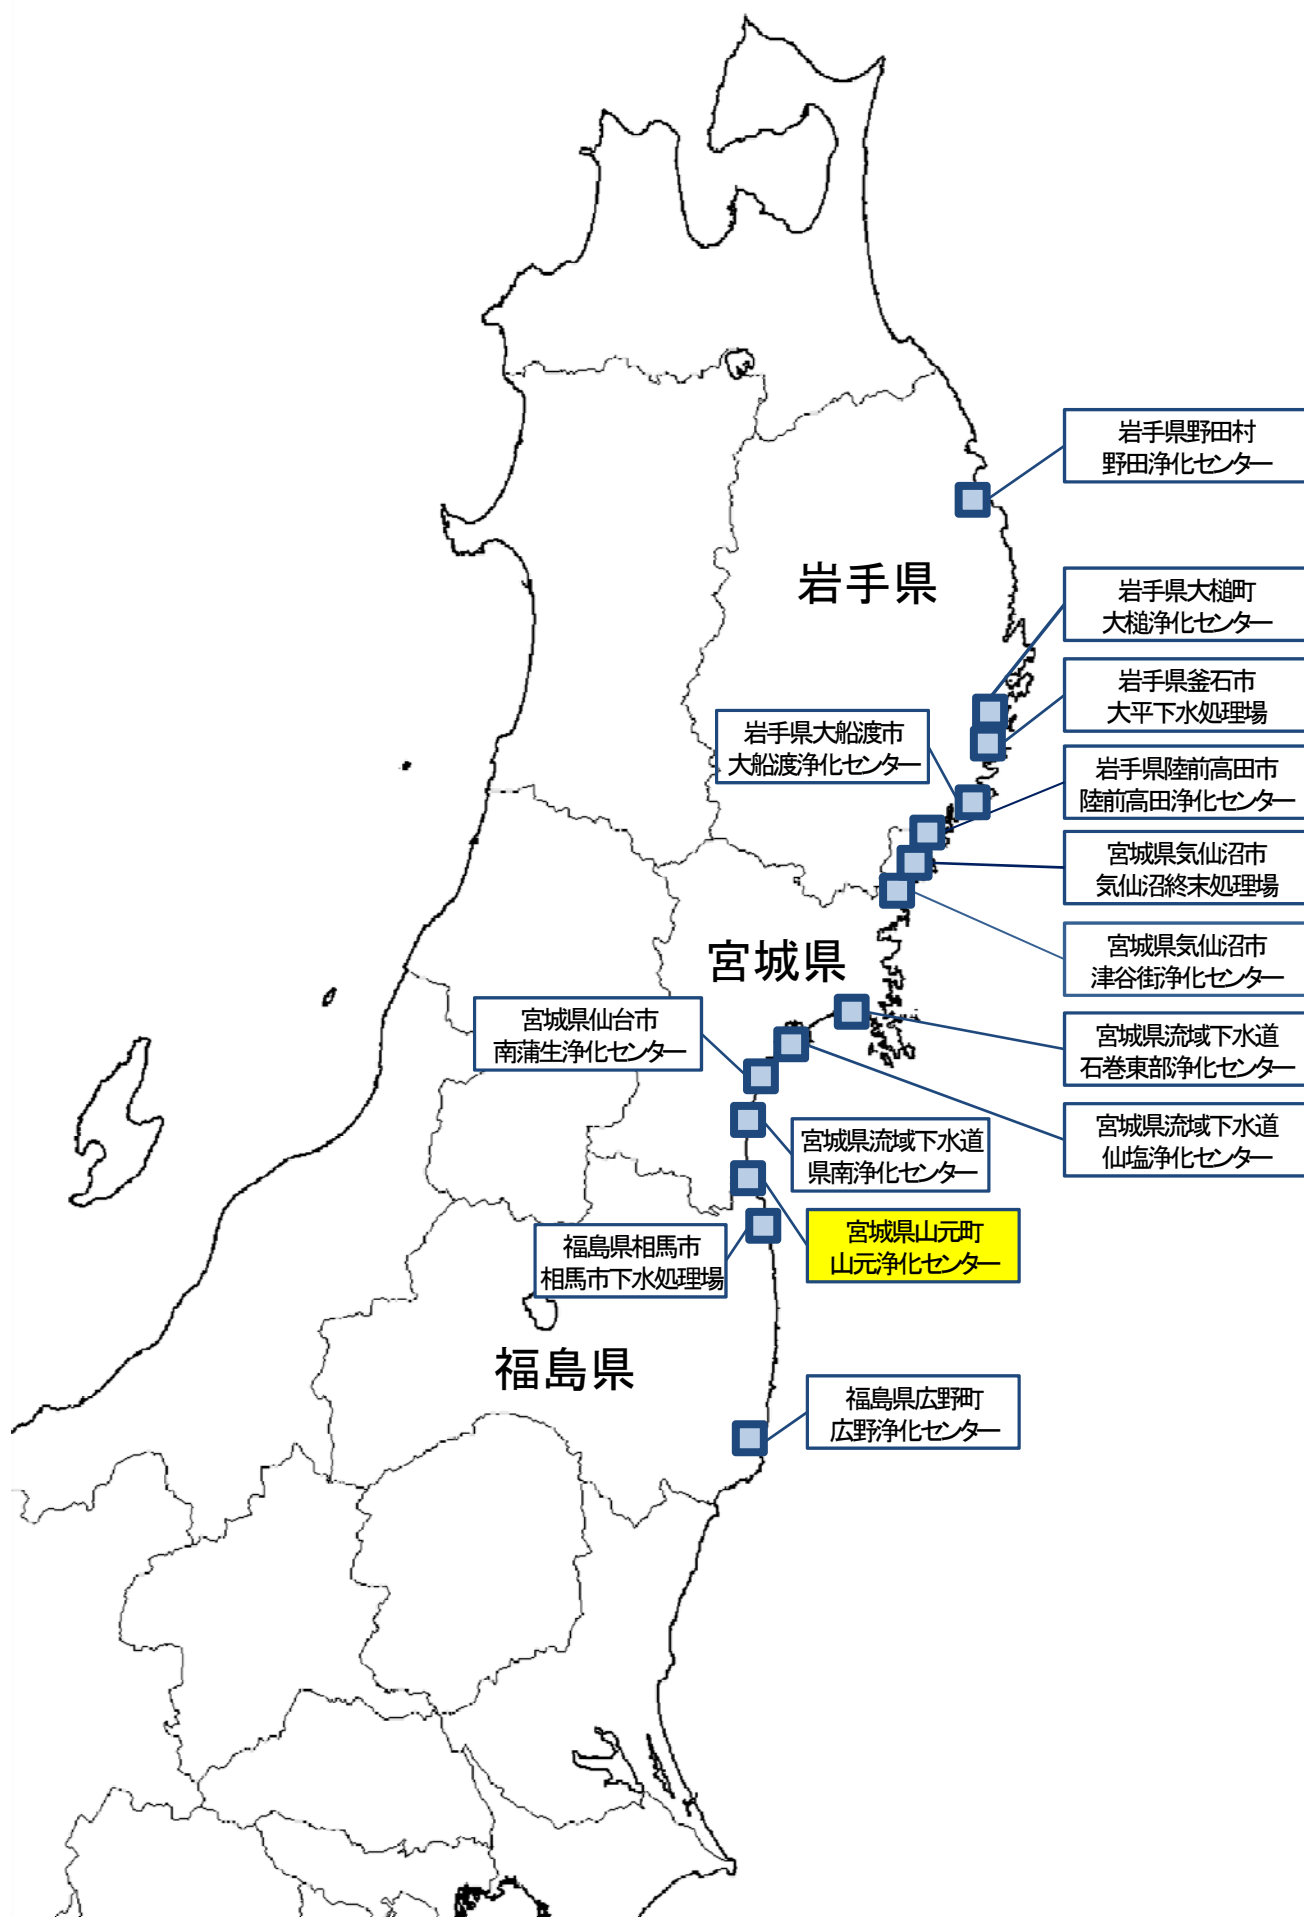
岩手県野田村
野田浄化センター

岩手県

岩手県大槌町
大槌浄化センター

岩手県釜石市
大平下水処理場

岩手県大船渡市
大船渡浄化センター

岩手県陸前高田市
陸前高田浄化センター

宮城県気仙沼市
気仙沼終末処理場

宮城県

宮城県気仙沼市
津谷街浄化センター

宮城県仙台市
南蒲生浄化センター

宮城県流域下水道
石巻東部浄化センター

宮城県流域下水道
仙塩浄化センター

宮城県流域下水道
県南浄化センター

宮城県山元町
山元浄化センター

福島県相馬市
相馬市下水処理場

福島県

福島県広野町
広野浄化センター